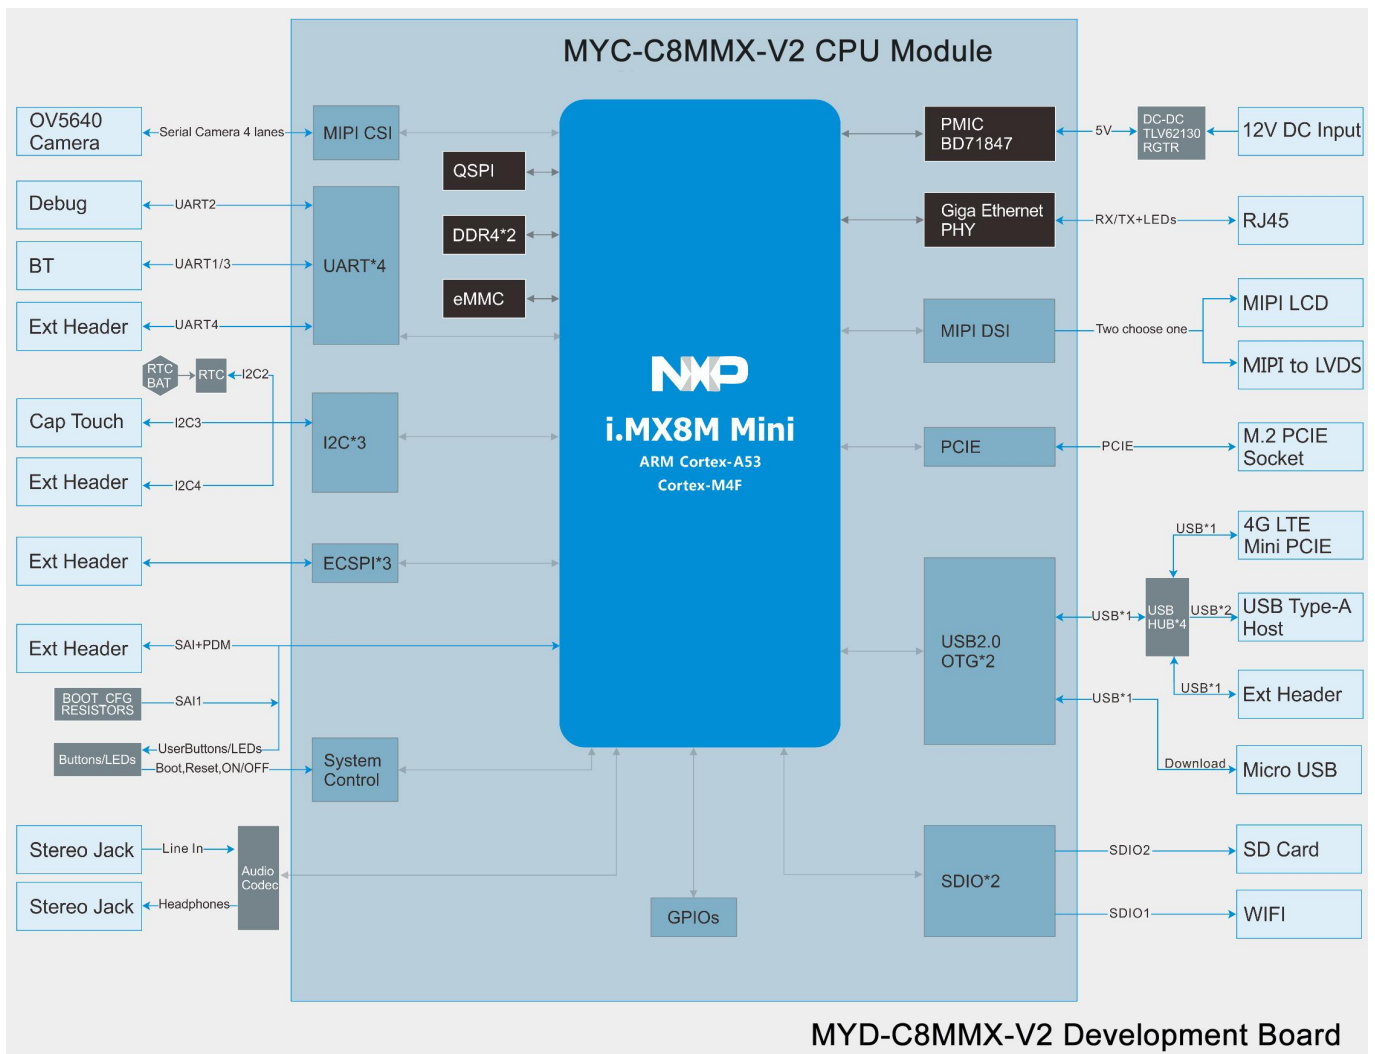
MYC-C8MMX-V2 CPU Module

OV5640 Camera
Serial Camera 4 lanes
MIPI CSI
Debug
UART2
BT
UART1/3
UART*4
Ext Header
UART4
RTC BAT
RTC
I2C2
Cap Touch
I2C3
I2C*3
Ext Header
I2C4
Ext Header
ECSPI*3
Ext Header
SAI+PDM
BOOT_CFG RESISTORS
SAI1
Buttons/LEDs
UserButtons/LEDs
Boot,Reset,ON/OFF
System Control
Stereo Jack
Line In
Audio Codec
Stereo Jack
Headphones

QSPI
DDR4*2
eMMC

NXP
i.MX8M Mini
ARM Cortex-A53
Cortex-M4F

GPIOs

PMIC BD71847
5V
DC-DC TLV62130 RGTR
12V DC Input
Giga Ethernet PHY
RX/TX+LEDs
RJ45
MIPI DSI
Two choose one
MIPI LCD
MIPI to LVDS
PCIE
PCIE
M.2 PCIE Socket
USB*1
4G LTE Mini PCIE
USB2.0 OTG*2
USB*1
USB HUB*4
USB*2
USB Type-A Host
USB*1
Ext Header
USB*1
Download
Micro USB
SDIO*2
SDIO2
SD Card
SDIO1
WIFI

MYD-C8MMX-V2 Development Board